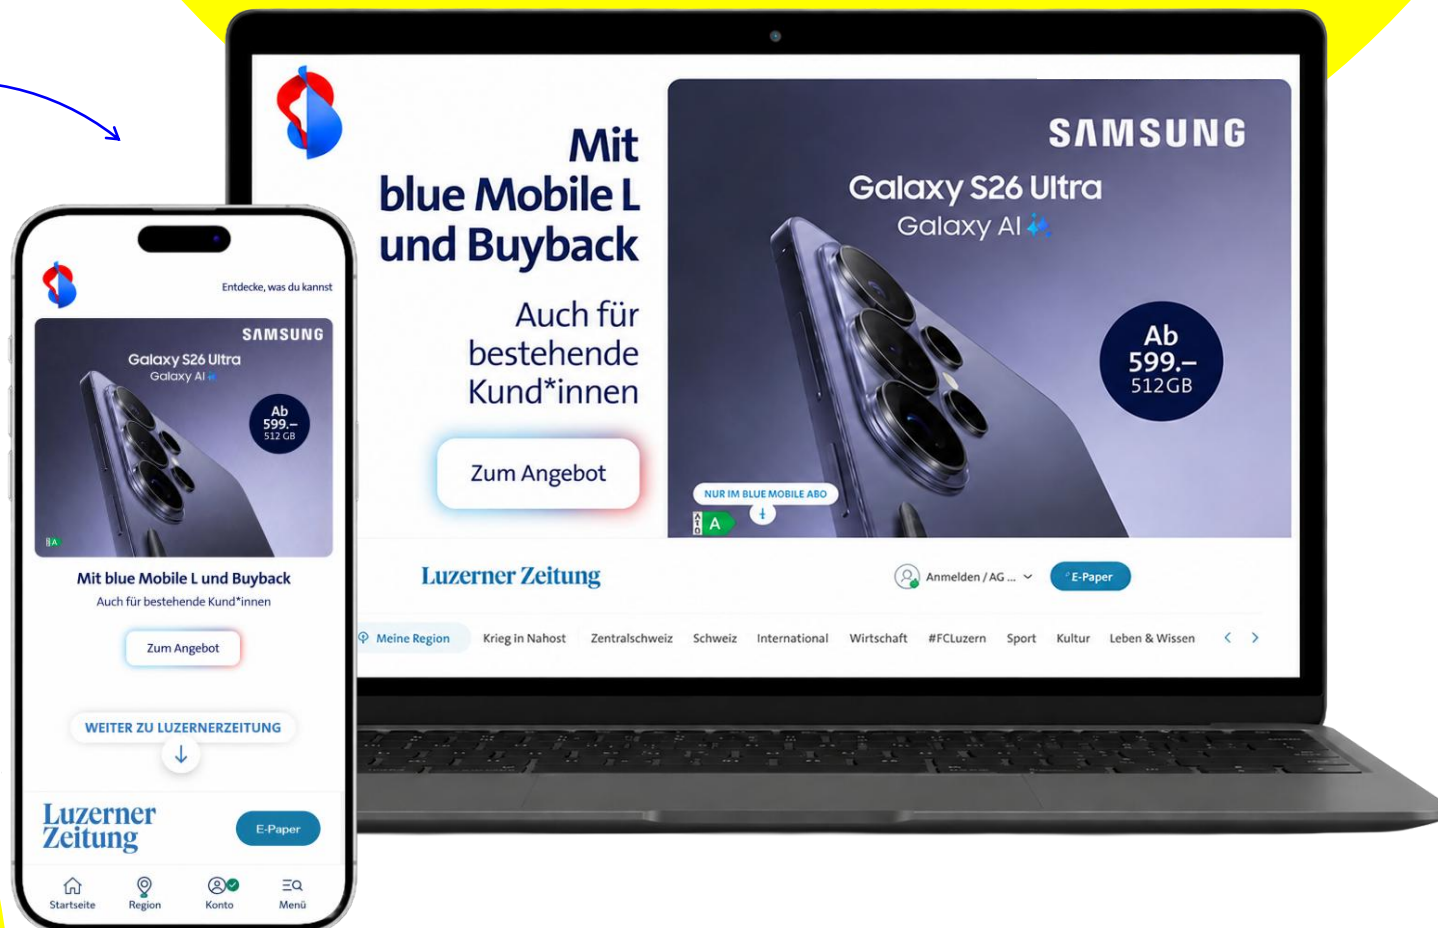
Mit blue Mobile L und Buyback

Auch für bestehende Kund*innen

Zum Angebot

SAMSUNG

Galaxy S26 Ultra

Galaxy AI

Ab 599.– 512GB

NUR IM BLUE MOBILE ABO

A

Luzerner Zeitung

Anmelden / AG ...

E-Paper

Meine Region Krieg in Nahost Zentralschweiz Schweiz International Wirtschaft #FCLuzern Sport Kultur Leben & Wissen

Entdecke, was du kannst

SAMSUNG

Galaxy S26 Ultra

Galaxy AI

Ab 599.– 512 GB

Mit blue Mobile L und Buyback

Auch für bestehende Kund*innen

Zum Angebot

WEITER ZU LUZERNERZEITUNG

Luzerner Zeitung

E-Paper

Startseite Region Konto Menü